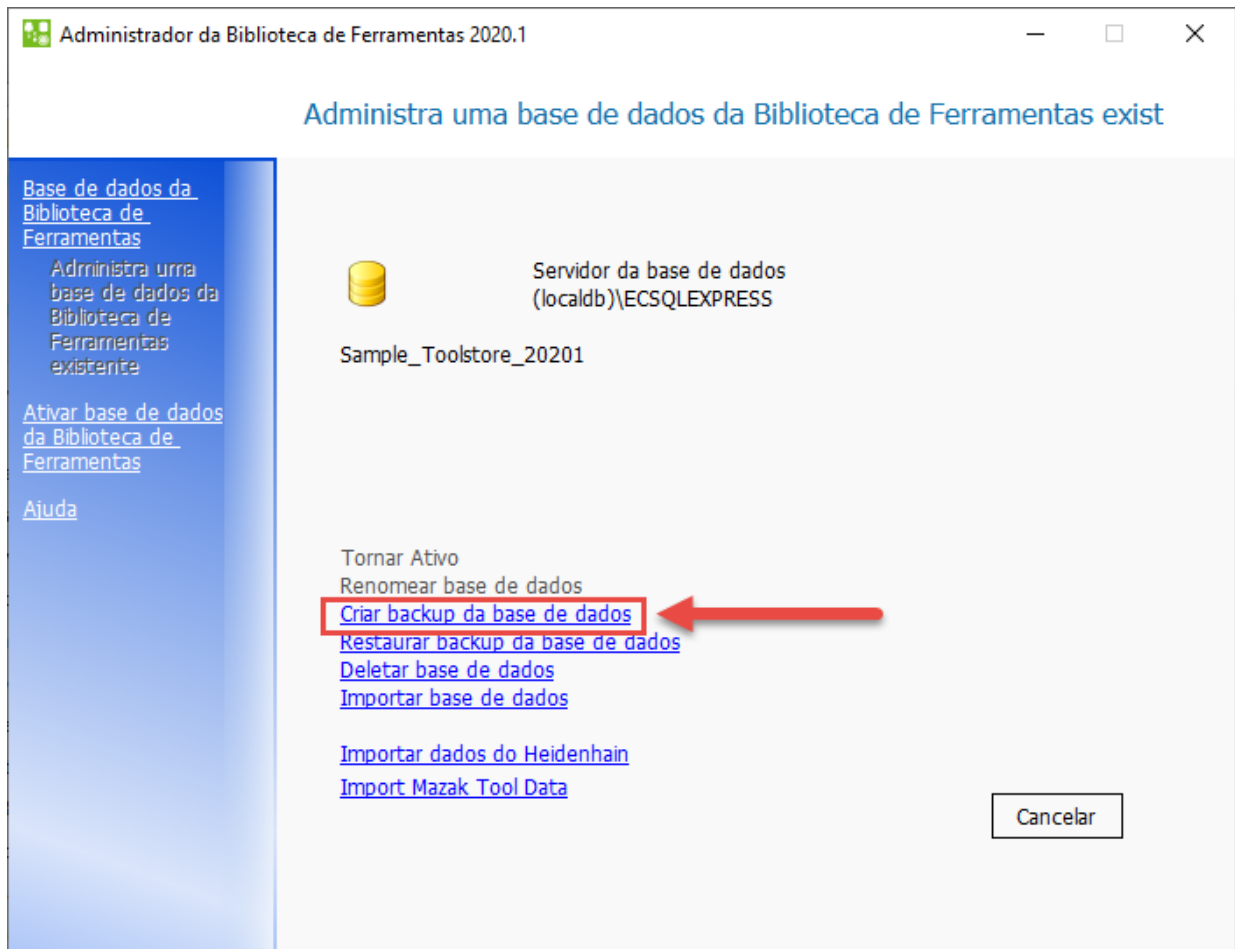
Administrador da Biblioteca de Ferramentas 2020.1

Administra uma base de dados da Biblioteca de Ferramentas exist

Base de dados da Biblioteca de Ferramentas

Administra uma base de dados da Biblioteca de Ferramentas existente

Ativar base de dados da Biblioteca de Ferramentas

Ajuda

Servidor da base de dados
(localdb)\ECSQLEXPRESS

Sample_Toolstore_20201

Tornar Ativo
Renomear base de dados
Criar backup da base de dados
Restaurar backup da base de dados
Deletar base de dados
Importar base de dados

Importar dados do Heidenhain
Import Mazak Tool Data

Cancelar